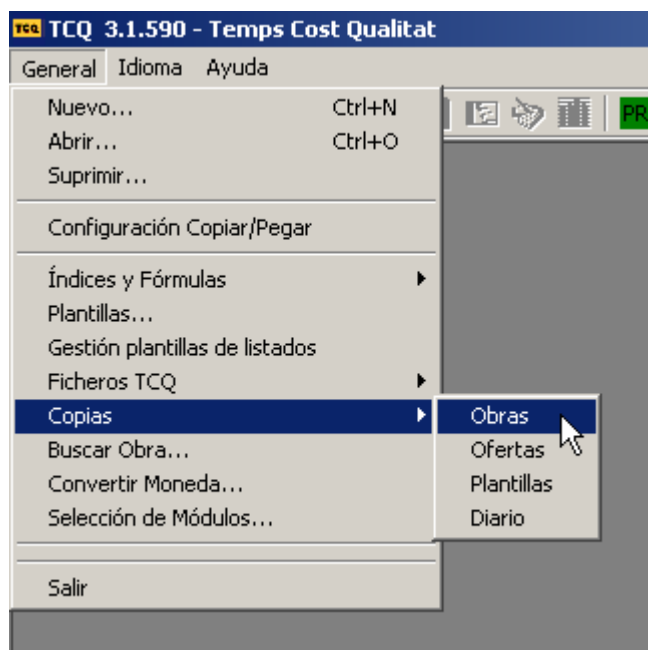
TCQ TCQ 3.1.590 - Temps Cost Qualitat

General Idioma Ayuda

Nuevo... Ctrl+N
Abrir... Ctrl+O
Suprimir...

Configuración Copiar/Pegar

Índices y Fórmulas
Plantillas...
Gestión plantillas de listados
Ficheros TCQ
Copias
Buscar Obra...
Convertir Moneda...
Selección de Módulos...

Salir

Obras
Ofertas
Plantillas
Diario

PR